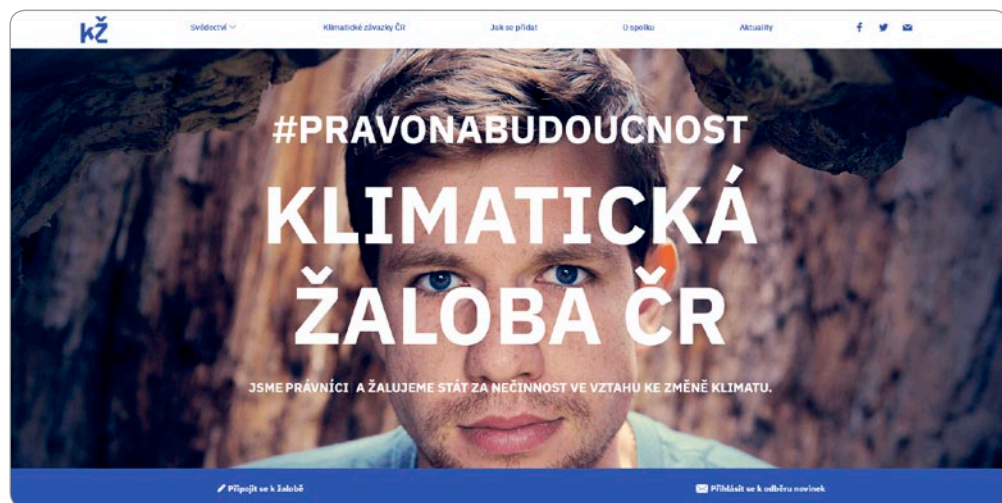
kŽ

Svědectví

Klimatické závazky ČR

Jak se přidat

O spolku

Aktuality

#PRAVONABUDOUCNOST

KLIMATICKÁ ŽALOBA ČR

JSME PRÁVNÍCI A ŽALUJEME STÁT ZA NEČINNOST VE VZTAHU KE ZMĚNĚ KLIMATU.

Připojit se k žalobě

Přihlásit se k odběru novinek